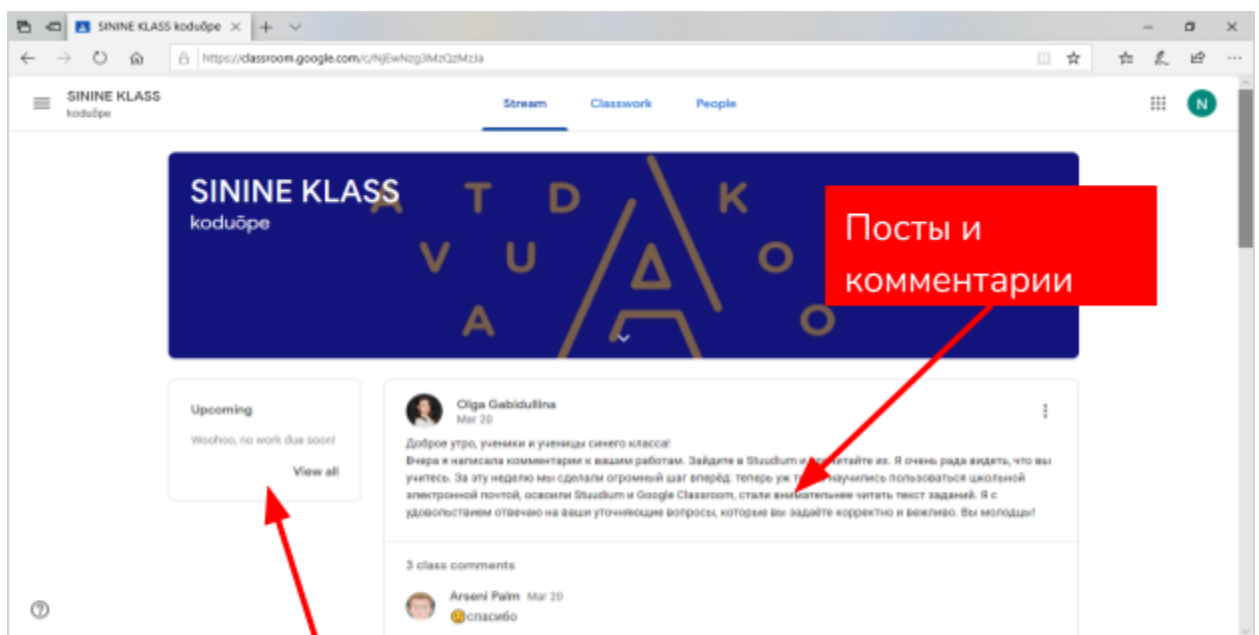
SININE KLASS koduõpe

https://classroom.google.com/c/NjEwNzg3MzQzMzla

SININE KLASS
koduõpe

Stream Classwork People

N

SININE KLASS
koduõpe

A T D K
V U A O
A O

Посты и комментарии

Upcoming

Woohoo, no work due soon!

View all

Olga Gabidullina
Mar 20

Доброе утро, ученики и ученицы синего класса!
Вчера я написала комментарии к вашим работам. Зайдите в Stuudium и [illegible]итайте их. Я очень рада видеть, что вы учитесь. За эту неделю мы сделали огромный шаг вперёд: теперь уж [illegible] научились пользоваться школьной электронной почтой, освоили Stuudium и Google Classroom, стали вни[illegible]ательнее читать текст заданий. Я с удовольствием отвечаю на ваши уточняющие вопросы, которые вы задаёте корректно и вежливо. Вы молодцы!

3 class comments

Arseni Palm Mar 20
спасибо